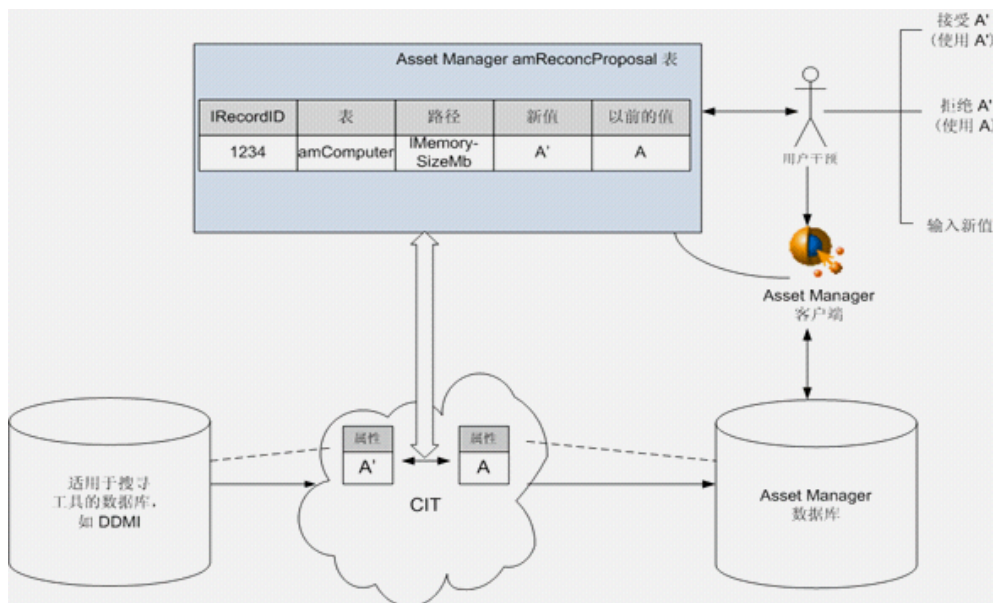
Asset Manager amReconcProposal 表

| lRecordID | 表 | 路径 | 新值 | 以前的值 |
|---|---|---|---|---|
| 1234 | amComputer | lMemory-SizeMb | A' | A |

接受 A'
(使用 A'

拒绝 A'
(使用 A

输入新值

用户干预

Asset Manager
客户端

适用于搜寻工具的数据库，如 DDMI

属性
A'

属性
A

CIT

Asset Manager
数据库